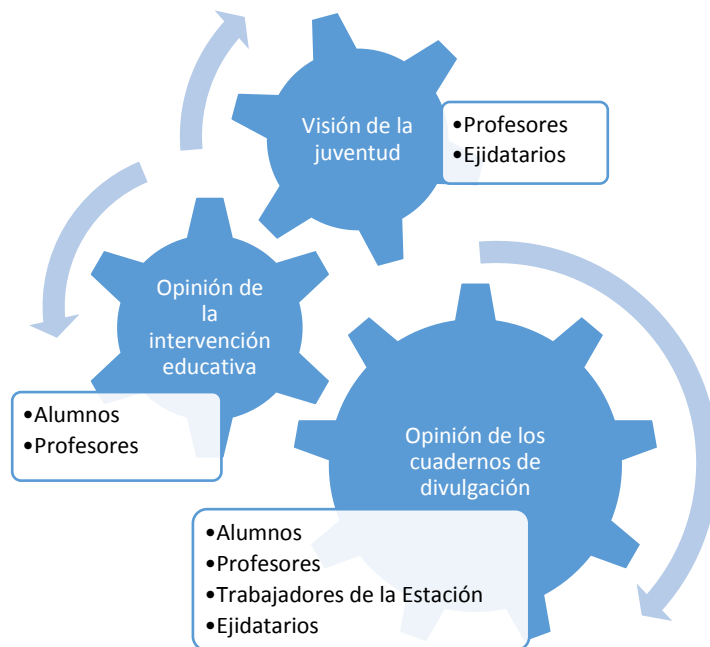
Visión de la juventud

•Profesores
•Ejidatarios

Opinión de la intervención educativa

•Alumnos
•Profesores

Opinión de los cuadernos de divulgación

•Alumnos
•Profesores
•Trabajadores de la Estación
•Ejidatarios